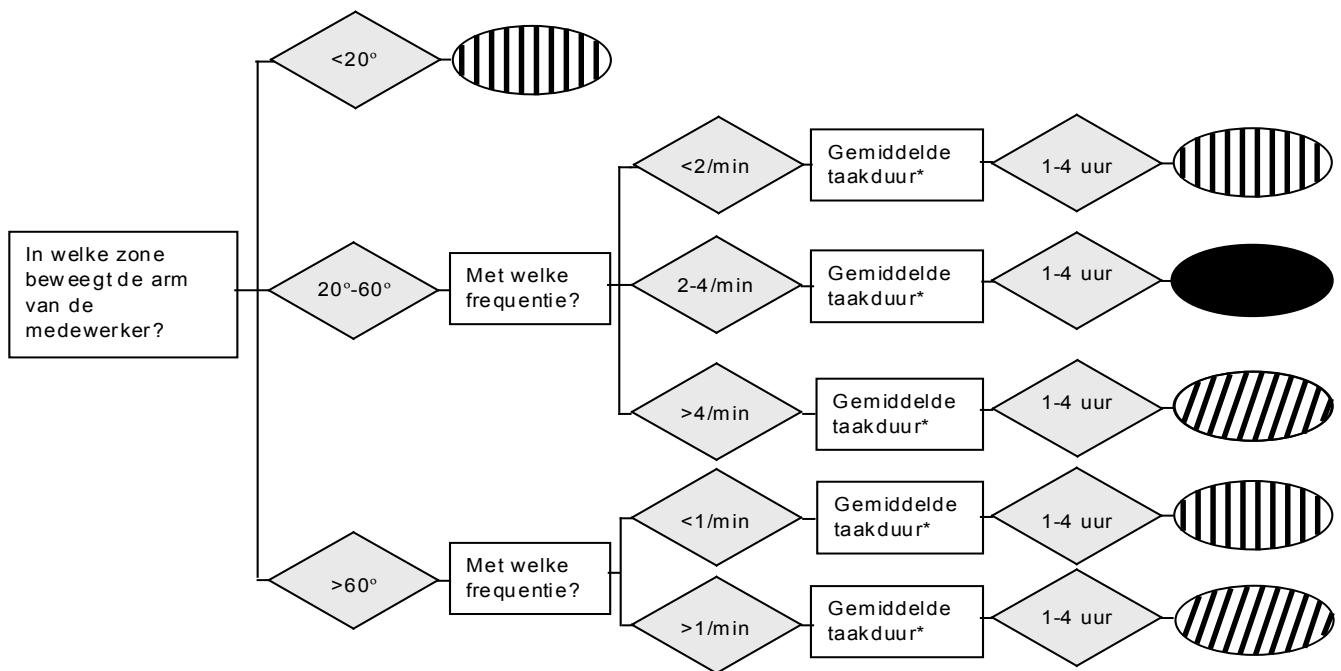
In welke zone beweegt de arm van de medewerker?

<20°

20°-60°

Met welke frequentie?

<2/min

Gemiddelde taakduur*

1-4 uur

2-4/min

Gemiddelde taakduur*

1-4 uur

>4/min

Gemiddelde taakduur*

1-4 uur

>60°

Met welke frequentie?

<1/min

Gemiddelde taakduur*

1-4 uur

>1/min

Gemiddelde taakduur*

1-4 uur